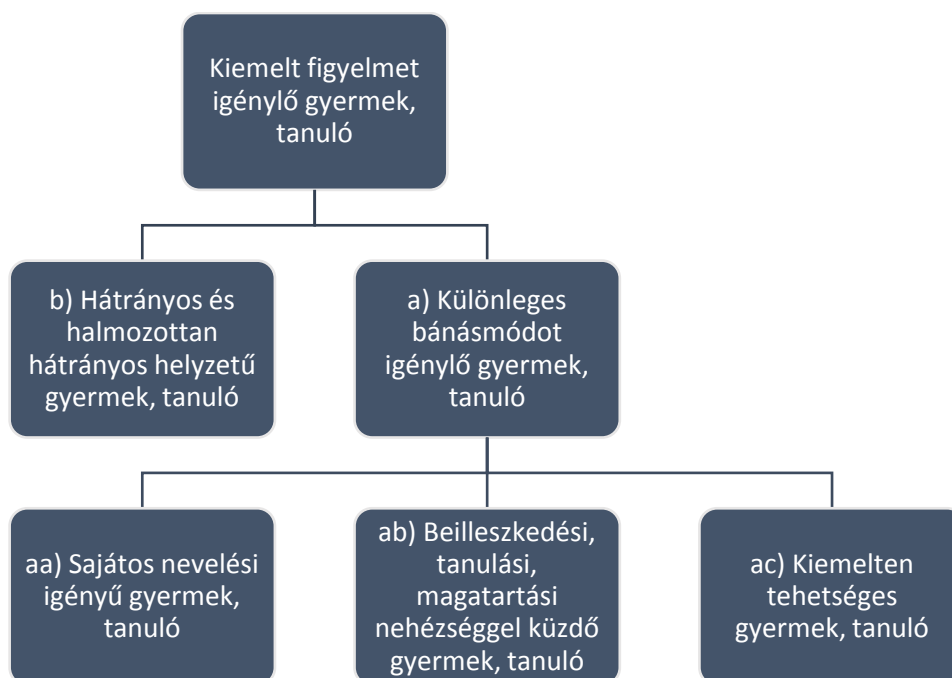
Kiemelt figyelmet igénylő gyermek, tanuló

b) Hátrányos és halmozottan hátrányos helyzetű gyermek, tanuló

a) Különleges bánásmódot igénylő gyermek, tanuló

aa) Sajátos nevelési igényű gyermek, tanuló

ab) Beilleszkedési, tanulási, magatartási nehézséggel küzdő gyermek, tanuló

ac) Kiemelten tehetséges gyermek, tanuló